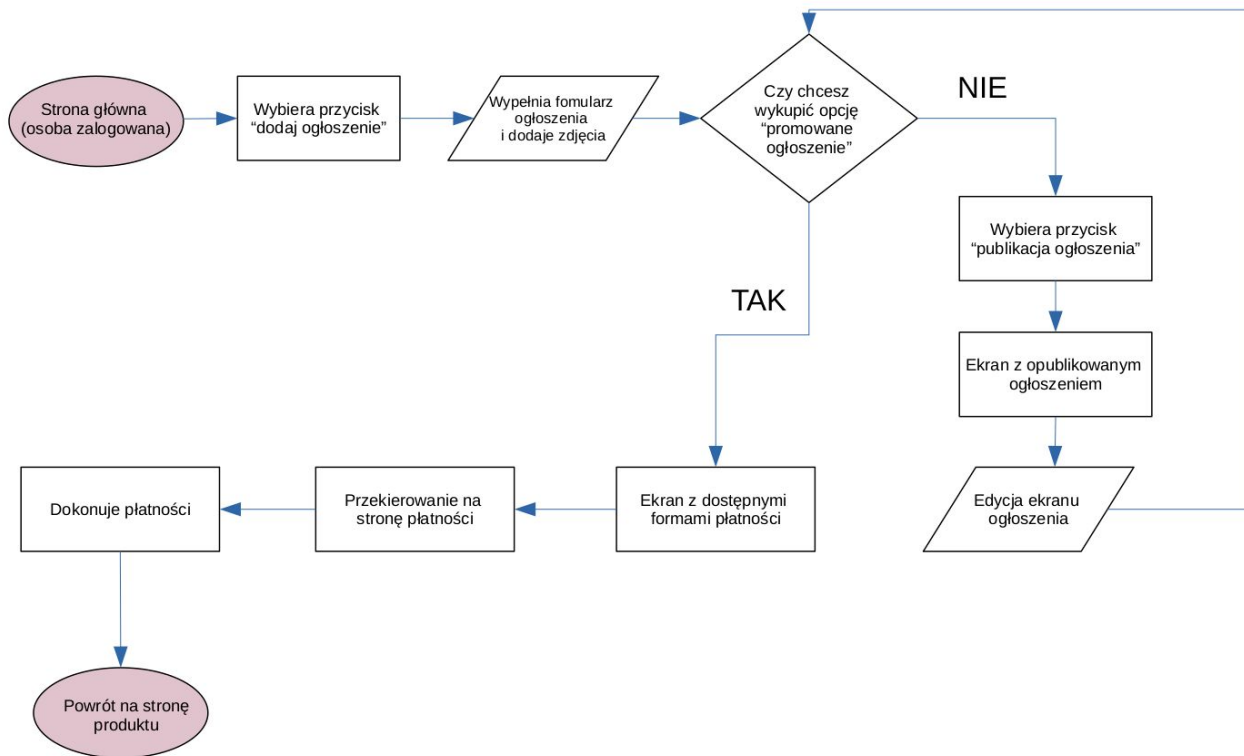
Strona główna (osoba zalogowana)

Wybiera przycisk “dodaj ogłoszenie”

Wypełnia fomularz ogłoszenia i dodaje zdjęcia

Czy chcesz wykupić opcję “promowane ogłoszenie”

NIE

Wybiera przycisk “publikacja ogłoszenia”

Ekran z opublikowanym ogłoszeniem

Edycja ekranu ogłoszenia

TAK

Ekran z dostępnymi formami płatności

Przekierowanie na stronę płatności

Dokonuje płatności

Powrót na stronę produktu